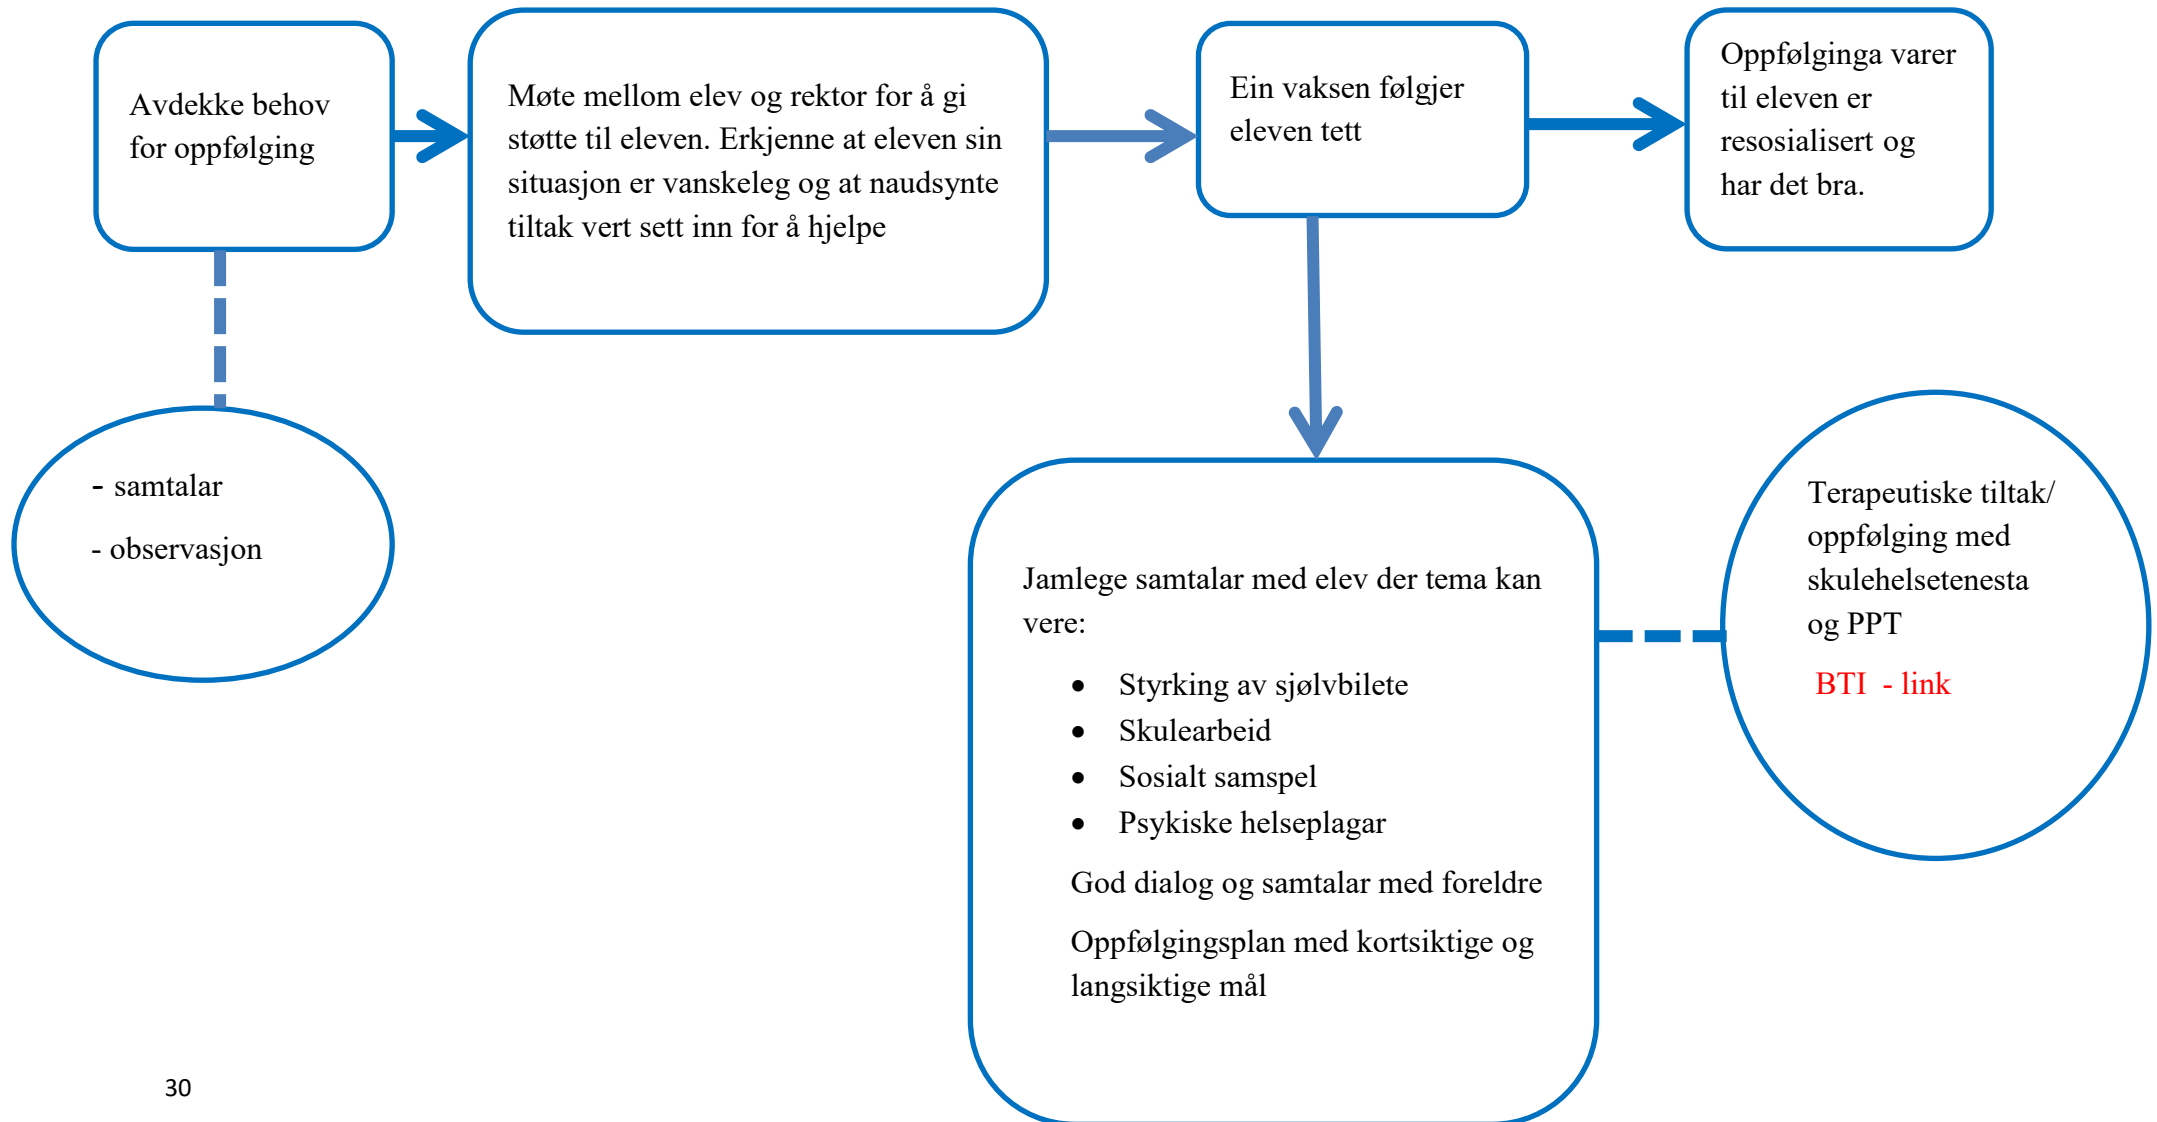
Avdekke behov for oppfølging

Møte mellom elev og rektor for å gi støtte til eleven. Erkjenne at eleven sin situasjon er vanskeleg og at naudsynte tiltak vert sett inn for å hjelpe

Ein vaksen følgjer eleven tett

Oppfølginga varer til eleven er resosialisert og har det bra.

- samtalar

- observasjon

Jamlege samtalar med elev der tema kan vere:

- Styrking av sjølvbilete
- Skulearbeid
- Sosialt samspel
- Psykiske helseplagar

God dialog og samtalar med foreldre

Oppfølgingsplan med kortsiktige og langsiktige mål

Terapeutiske tiltak/ oppfølging med skulehelsetenesta og PPT

BTI - link

30